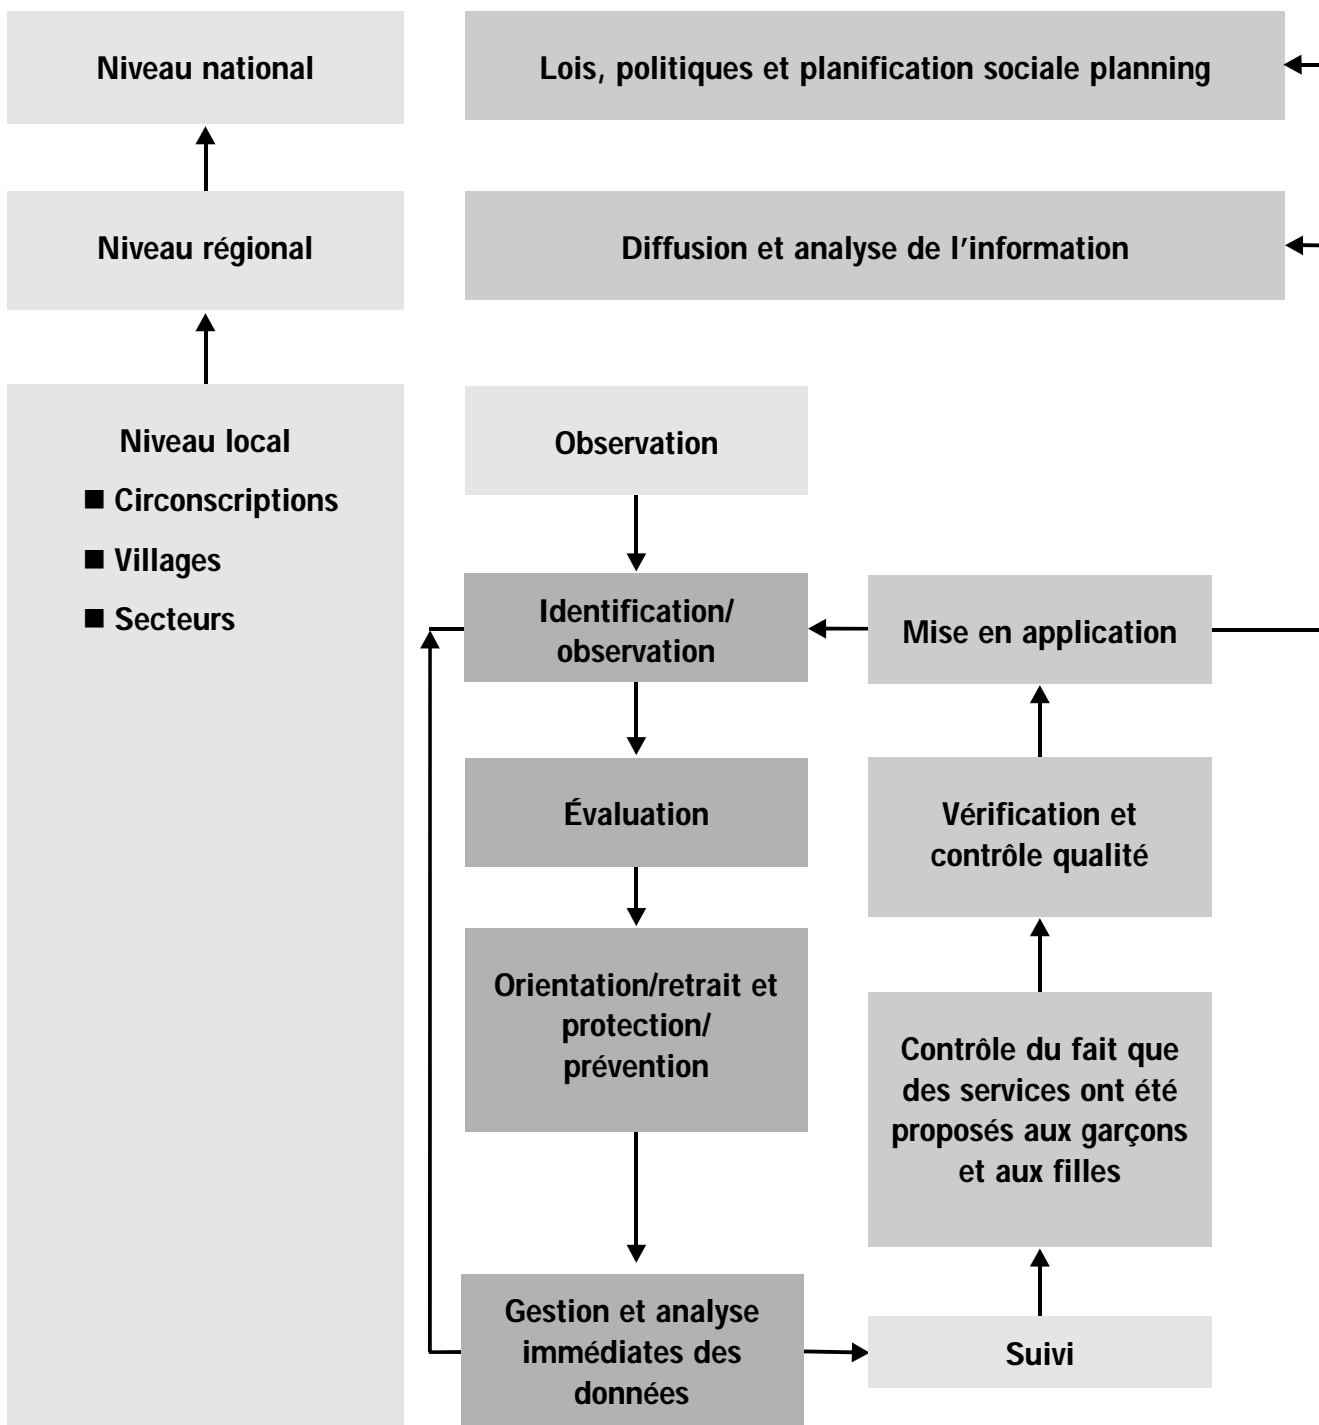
Niveau national

Lois, politiques et planification sociale planning

Niveau régional

Diffusion et analyse de l'information

Niveau local
■ Circonscriptions
■ Villages
■ Secteurs

Observation

Identification/ observation

Mise en application

Évaluation

Vérification et contrôle qualité

Orientation/retrait et protection/ prévention

Contrôle du fait que des services ont été proposés aux garçons et aux filles

Gestion et analyse immédiates des données

Suivi